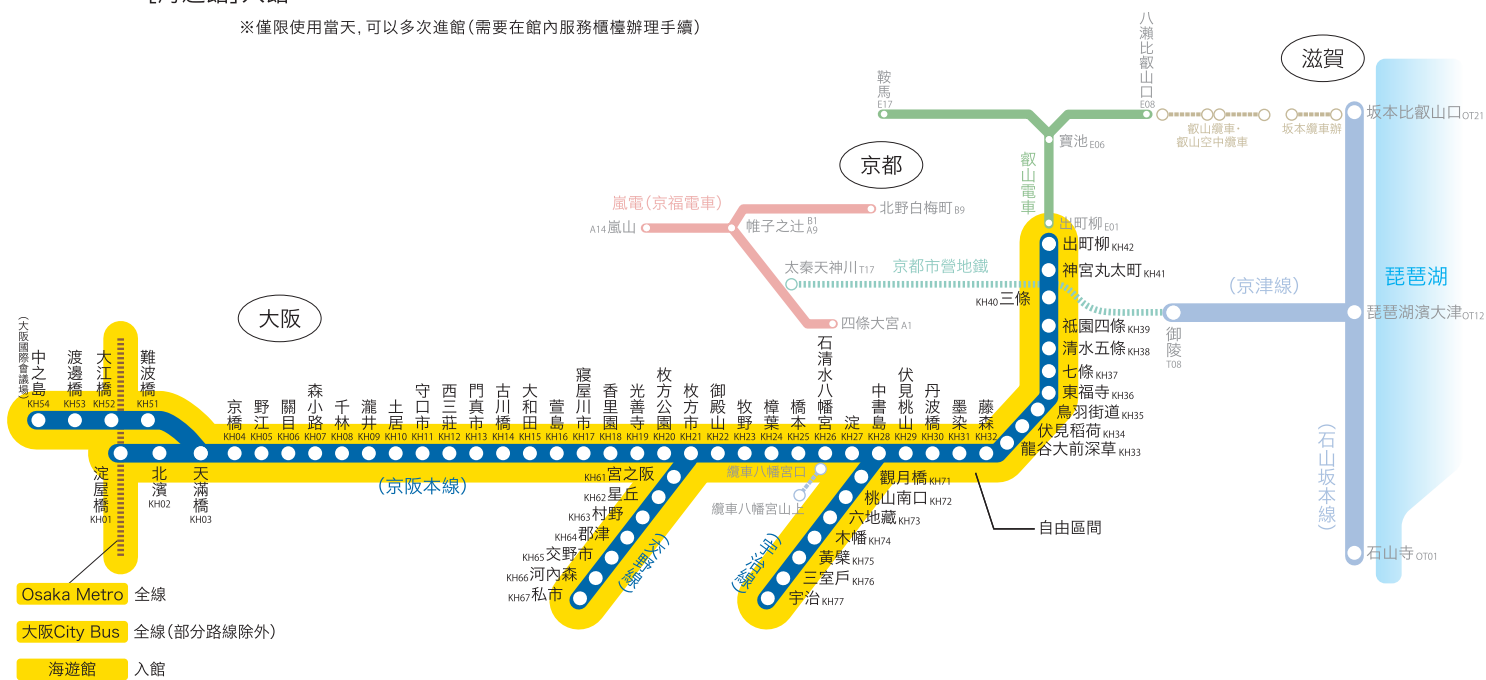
[海遊館]入館
※僅限使用當天, 可以多次進館(需要在館內服務櫃檯辦理手續)

滋賀
京都
大阪

八瀨比叡山口 E08
鞍馬 E17
寶池 E06
叡山電車
出町柳 E01
叡山纜車・叡山空中纜車
坂本纜車辦
坂本比叡山口 OT21
琵琶湖
琵琶湖濱大津 OT12
(京津線)
御陵 T08
(石山坂本線)
石山寺 OT01

嵐電(京福電車)
A14 嵐山
帷子之辻 B1 A9
北野白梅町 B9
太秦天神川 T17
京都市營地鐵
四條大宮 A1

出町柳 KH42
神宮丸太町 KH41
KH40 三條
祇園四條 KH39
清水五條 KH38
七條 KH37
東福寺 KH36
鳥羽街道 KH35
伏見稻荷 KH34
龍谷大前深草 KH33

(大阪國際會議場)
中之島 KH54
渡邊橋 KH53
大江橋 KH52
難波橋 KH51
淀屋橋 KH01
北濱 KH02
天滿橋 KH03
京橋 KH04
野江 KH05
關目 KH06
森小路 KH07
千林 KH08
瀧井 KH09
土居 KH10
守口市 KH11
西三莊 KH12
門真市 KH13
古川橋 KH14
大和田 KH15
萱島 KH16
寢屋川市 KH17
香里園 KH18
光善寺 KH19
枚方公園 KH20
枚方市 KH21
御殿山 KH22
牧野 KH23
樟葉 KH24
橋本 KH25
石清水八幡宮 KH26
淀 KH27
中書島 KH28
伏見桃山 KH29
丹波橋 KH30
墨染 KH31
藤森 KH32
(京阪本線)

KH61 宮之阪
KH62 星丘
KH63 村野
KH64 郡津
KH65 交野市
KH66 河內森
KH67 私市
(交野線)

纜車八幡宮口
纜車八幡宮山上

觀月橋 KH71
桃山南口 KH72
六地藏 KH73
木幡 KH74
黃檗 KH75
三室戶 KH76
宇治 KH77
(宇治線)

自由區間

Osaka Metro 全線
大阪City Bus 全線(部分路線除外)
海遊館 入館